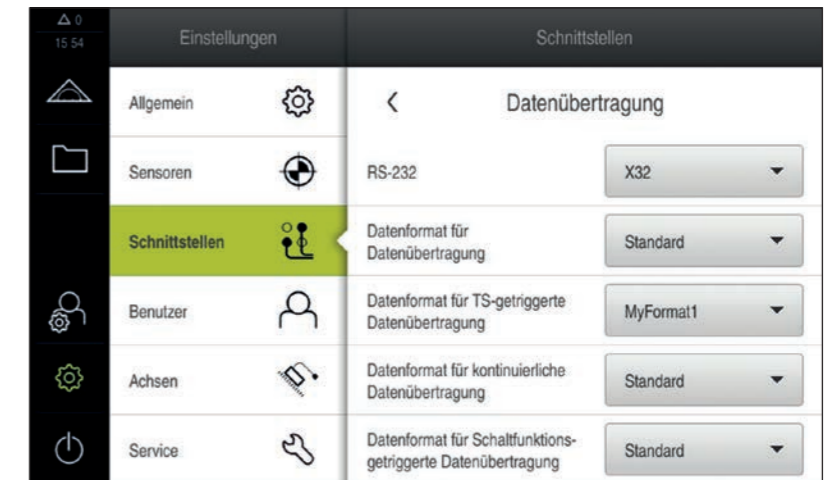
0
15:54

Einstellungen

Schnittstellen

Allgemein

Sensoren

Schnittstellen

Benutzer

Achsen

Service

Datenübertragung

RS-232 | X32

Datenformat für Datenübertragung | Standard

Datenformat für TS-getriggerte Datenübertragung | MyFormat1

Datenformat für kontinuierliche Datenübertragung | Standard

Datenformat für Schaltfunktions-getriggerte Datenübertragung | Standard